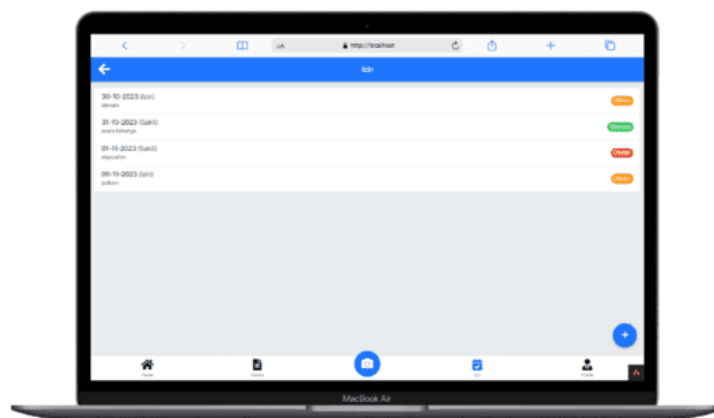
aA http://localhost

Izin

30-10-2023 (Izin)
demam
Diproses

31-10-2023 (Sakit)
acara keluarga
Diterima

01-11-2023 (Sakit)
staycation
Ditolak

06-11-2023 (Izin)
pulkam
Diproses

Home
News
Izin
Profile

MacBook Air